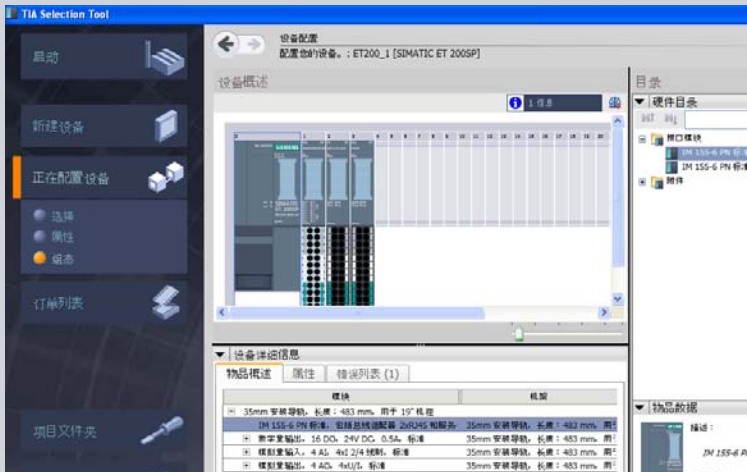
TIA Selection Tool

启动

新建设备

正在配置设备

选择

属性

组态

订单列表

项目文件夹

设备配置
配置您的设备。: ET200_1 [SIMATIC ET 200SP]

设备概述

1 信息

目录

硬件目录

接口模块

IM 155-6 PN 标

IM 155-6 PN 标准

附件

设备详细信息

物品概述 属性 错误列表 (1)

| 模块 | 机架 |
|---|---|
| 35mm 安装导轨，长度：483 mm，用于 19" 机柜 | |
| IM 155-6 PN 标准，包括总线适配器 2xRJ45 和服务 | 35mm 安装导轨，长度：483 mm，用于 |
| 数字量输出，16 DQ，24V DC，0.5A，标准 | 35mm 安装导轨，长度：483 mm，用于 |
| 模拟量输入，4 AI，4xI 2/4 线制，标准 | 35mm 安装导轨，长度：483 mm，用于 |
| 模拟量输入，4 AI，4xU/I，标准 | 35mm 安装导轨，长度：483 mm，用于 |

物品数据

描述：

IM 155-6 P